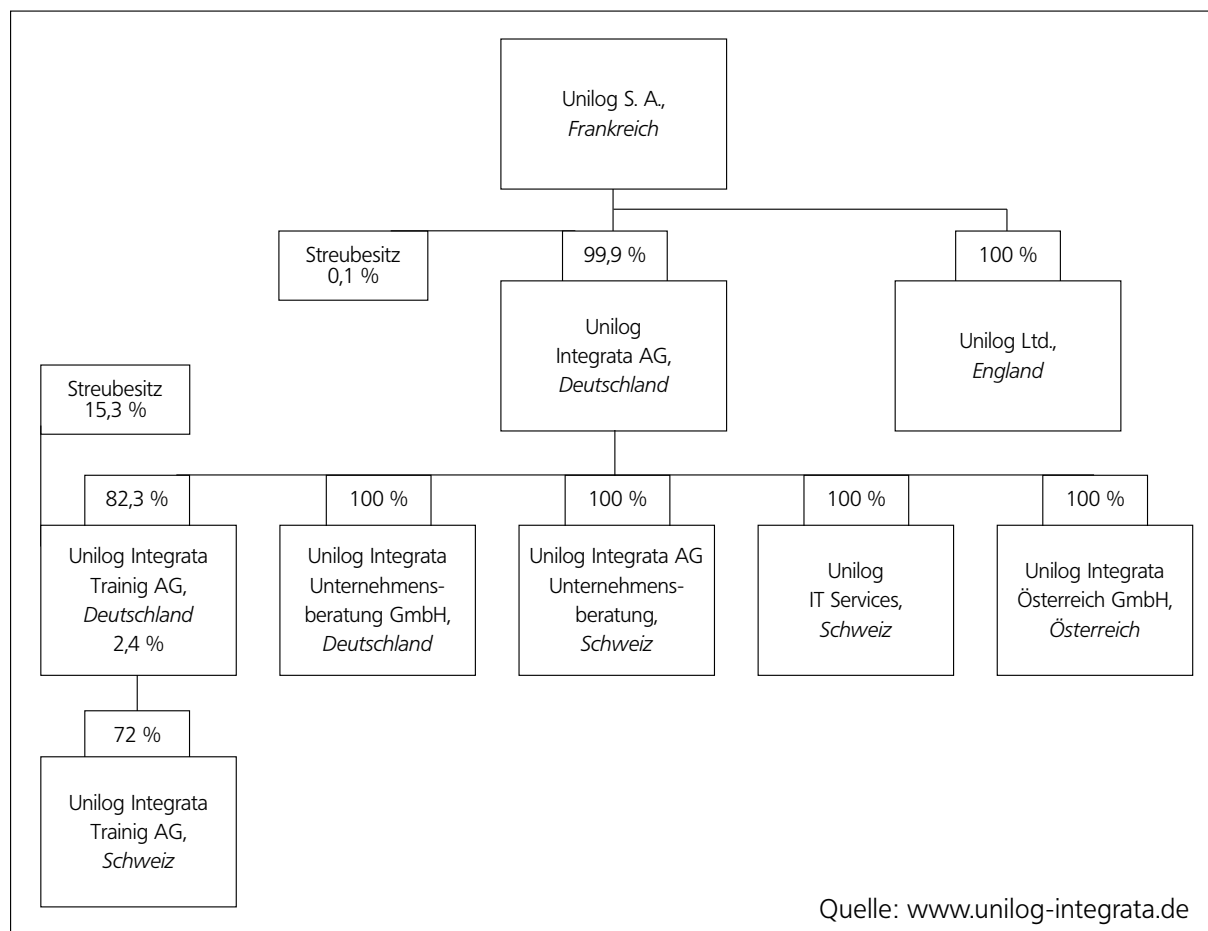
Unilog S. A.,
Frankreich

Streubesitz
0,1 %

99,9 %

100 %

Unilog
Integrata AG,
Deutschland

Unilog Ltd.,
England

Streubesitz
15,3 %

82,3 %

100 %

100 %

100 %

100 %

Unilog Integrata
Trainig AG,
Deutschland
2,4 %

Unilog Integrata
Unternehmensberatung GmbH,
Deutschland

Unilog Integrata AG
Unternehmensberatung,
Schweiz

Unilog
IT Services,
Schweiz

Unilog Integrata
Österreich GmbH,
Österreich

72 %

Unilog Integrata
Trainig AG,
Schweiz

Quelle: www.unilog-integrata.de